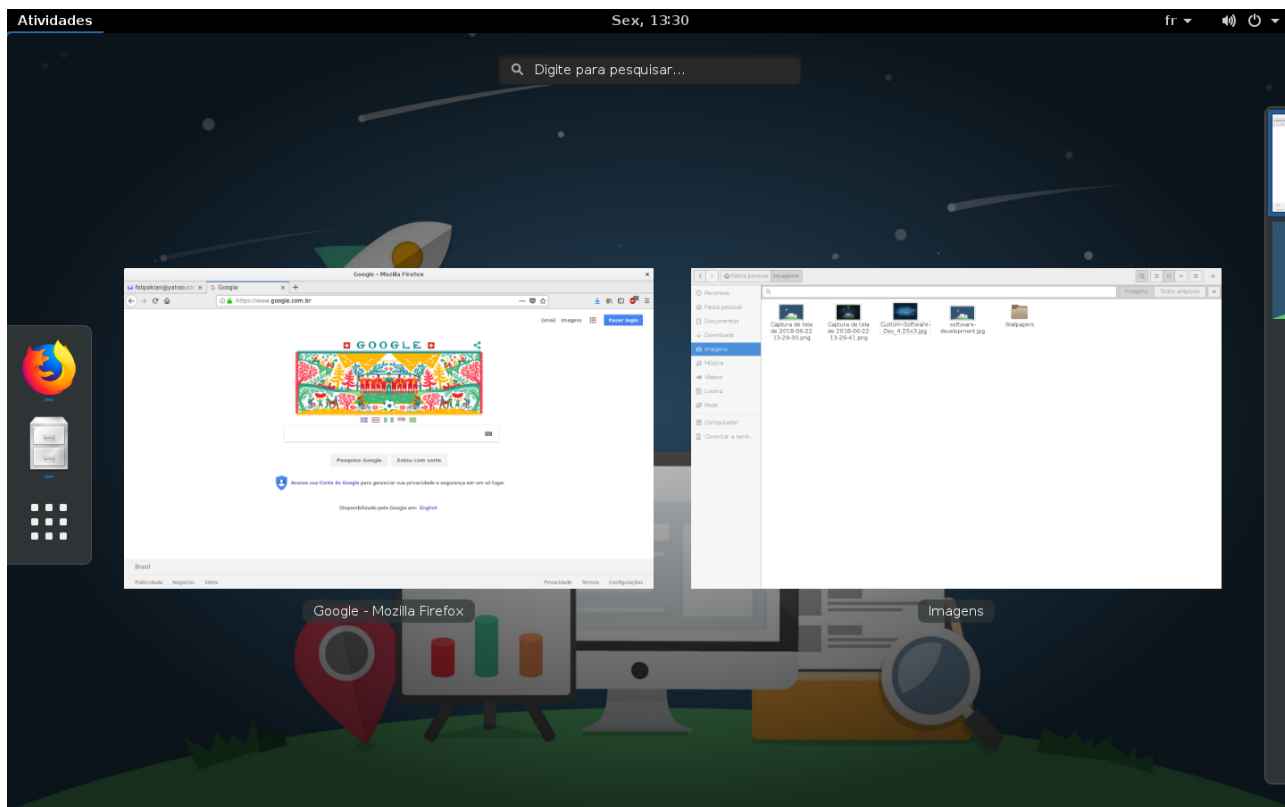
Atividades
Sex, 13:30
fr

Digite para pesquisar...

Google - Mozilla Firefox
felipeklein@yahoo.co
Google
https://www.google.com.br
Gmail Imagens Fazer login
GOOGLE
Pesquisa Google Estou com sorte
Acesse sua Conta do Google para gerenciar sua privacidade e segurança em um só lugar
Disponibilizado pelo Google em: English
Brasil
Publicidade Negócios Sobre
Privacidade Termos Configurações

Pasta pessoal Imagens
Imagens Todos arquivos
Recentes
Pasta pessoal
Documentos
Downloads
Imagens
Música
Vídeos
Lixeira
Rede
Computador
Conectar a servi...
Captura de tela de 2018-06-22 13-29-30.png
Captura de tela de 2018-06-22 13-29-41.png
Custom-Software-Dev_4.25x3.jpg
software-development.jpg
Wallpapers

Google - Mozilla Firefox
Imagens